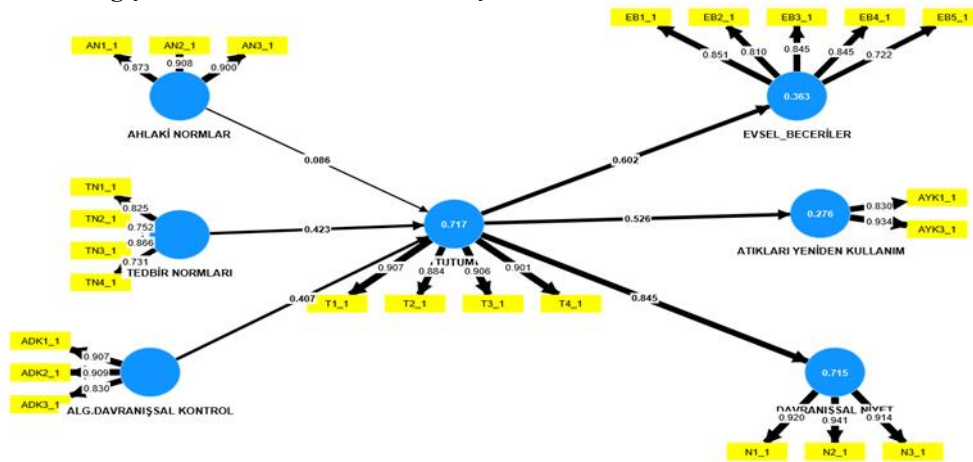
AN1_1
AN2_1
AN3_1
0.873
0.908
0.900
AHLAKİ NORMLAR

EB1_1
EB2_1
EB3_1
EB4_1
EB5_1
0.851
0.810
0.845
0.845
0.722
0.363
EVSEL_BECERİLER

0.086
0.602

TN1_1
TN2_1
TN3_1
TN4_1
0.825
0.752
0.866
0.731
TEDBİR NORMLARI
0.423

0.717
TUTUM
0.526

0.276
0.830
0.934
AYK1_1
AYK3_1
ATIKLARI YENİDEN KULLANIM

0.907
0.884
0.906
0.901
T1_1
T2_1
T3_1
T4_1
0.407
0.845

ADK1_1
ADK2_1
ADK3_1
0.907
0.909
0.830
ALG.DAVRANIŞSAL KONTROL

0.715
DAVRANIŞSAL NİYET
0.920
0.941
0.914
N1_1
N2_1
N3_1